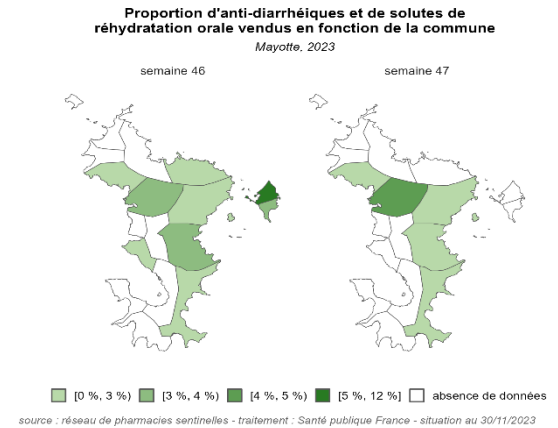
Proportion d'anti-diarrhéiques et de solutes de réhydratation orale vendus en fonction de la commune

Mayotte, 2023

semaine 46

semaine 47

[0 %, 3 %) [3 %, 4 %) [4 %, 5 %) [5 %, 12 %] absence de données

source : réseau de pharmacies sentinelles - traitement : Santé publique France - situation au 30/11/2023